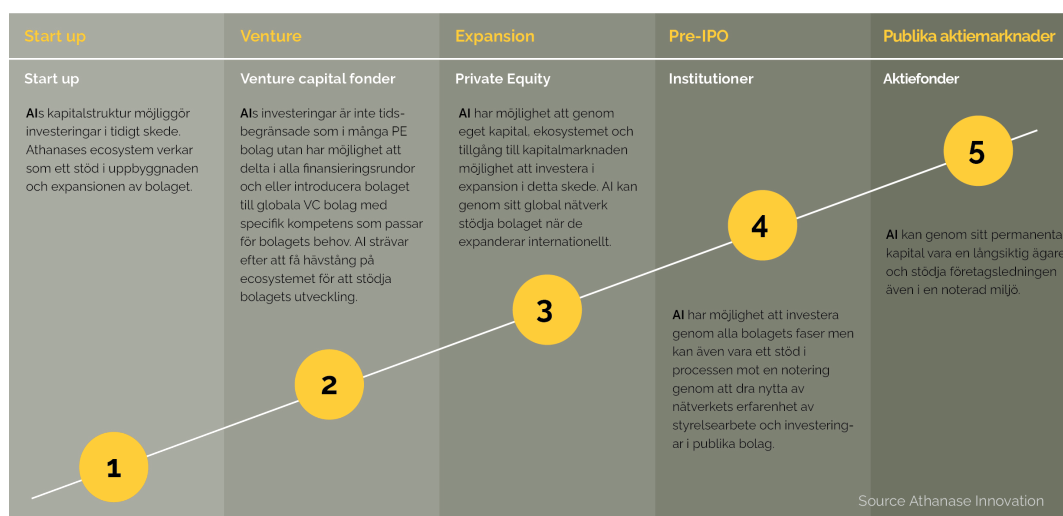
Start up

Start up

AIs kapitalstruktur möjliggör investeringar i tidigt skede. Athanases ecosystem verkar som ett stöd i uppbyggnaden och expansionen av bolaget.

Venture

Venture capital fonder

AIs investeringar är inte tidsbegränsade som i många PE bolag utan har möjlighet att delta i alla finansieringsrundor och eller introducera bolaget till globala VC bolag med specifik kompetens som passar för bolagets behov. AI strävar efter att få hävstång på ecosystemet för att stödja bolagets utveckling.

Expansion

Private Equity

AI har möjlighet att genom eget kapital, ekosystemet och tillgång till kapitalmarknaden möjlighet att investera i expansion i detta skede. AI kan genom sitt global nätverk stödja bolaget när de expanderar internationellt.

Pre-IPO

Institutioner

AI har möjlighet att investera genom alla bolagets faser men kan även vara ett stöd i processen mot en notering genom att dra nytta av nätverkets erfarenhet av styrelsearbete och investeringar i publika bolag.

Publika aktiemarknader

Aktiefonder

AI kan genom sitt permanenta kapital vara en långsiktig ägare och stödja företagsledningen även i en noterad miljö.

1

2

3

4

5

Source Athanase Innovation